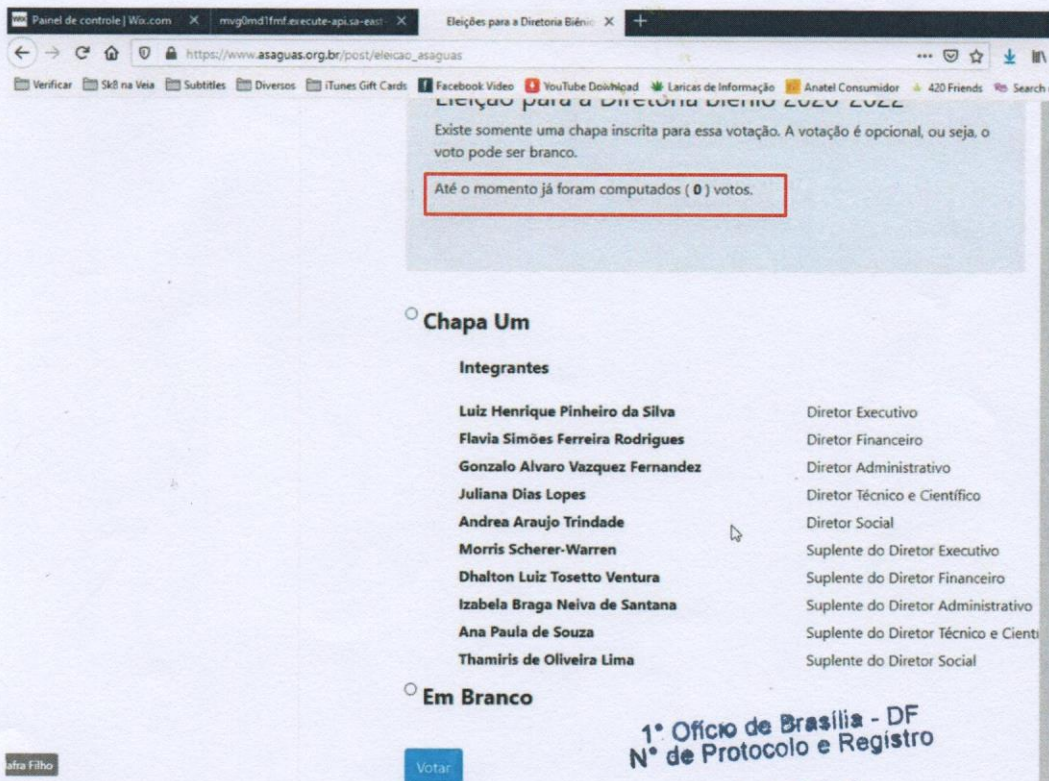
Painel de controle | Wix.com ×
mvg0md1fmf.execute-api.sa-east- ×
Eleições para a Diretoria Biênio ×
+

https://www.asaguas.org.br/post/eleicao_asaguas

Verificar  Sk8 na Veia  Subtitles  Diversos  iTunes Gift Cards  Facebook Video  YouTube Download  Laricas de Informação  Anatel Consumidor  420 Friends  Search

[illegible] para a Diretoria Biênio 2020-2022

Existe somente uma chapa inscrita para essa votação. A votação é opcional, ou seja, o voto pode ser branco.

Até o momento já foram computados ( **0** ) votos.

Chapa Um

Integrantes

| | |
|---|---|
| Luiz Henrique Pinheiro da Silva | Diretor Executivo |
| Flavia Simões Ferreira Rodrigues | Diretor Financeiro |
| Gonzalo Alvaro Vazquez Fernandez | Diretor Administrativo |
| Juliana Dias Lopes | Diretor Técnico e Científico |
| Andrea Araujo Trindade | Diretor Social |
| Morris Scherer-Warren | Suplente do Diretor Executivo |
| Dhalton Luiz Tosetto Ventura | Suplente do Diretor Financeiro |
| Izabela Braga Neiva de Santana | Suplente do Diretor Administrativo |
| Ana Paula de Souza | Suplente do Diretor Técnico e Cient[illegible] |
| Thamiris de Oliveira Lima | Suplente do Diretor Social |

Em Branco

Votar

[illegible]afra Filho

1° Ofício de Brasília - DF
N° de Protocolo e Registro